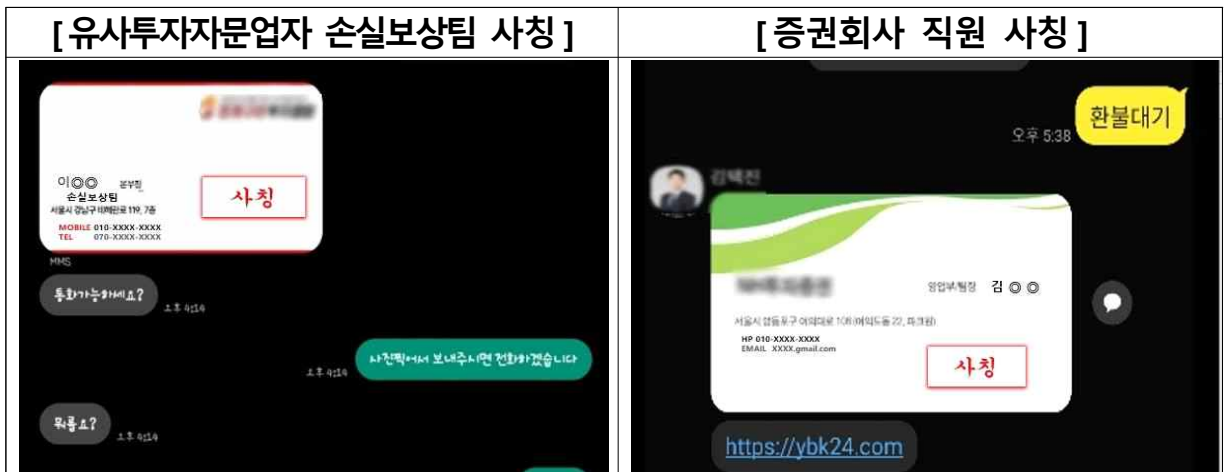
| [ 유사투자자문업자 손실보상팀 사칭 ] | [ 증권회사 직원 사칭 ] |
|---|---|
| 이◎◎ 본부장<br>손실보상팀<br>서울시 강남구 테헤란로 119, 7층<br>MOBILE 010-XXXX-XXXX<br>TEL 070-XXXX-XXXX<br>사칭<br>MMS<br>통화가능하세요?<br>오후 4:14<br>사진찍어서 보내주시면 전화하겠습니다<br>오후 4:14<br>뭐를요?<br>오후 4:14 | 환불대기<br>오후 5:38<br>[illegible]<br>영업부/팀장 김 ◎ ◎<br>서울시 영등포구 여의대로 108(여의도동 22, 파크원)<br>HP 010-XXXX-XXXX<br>EMAIL XXXX.gmail.com<br>사칭<br>https://ybk24.com |